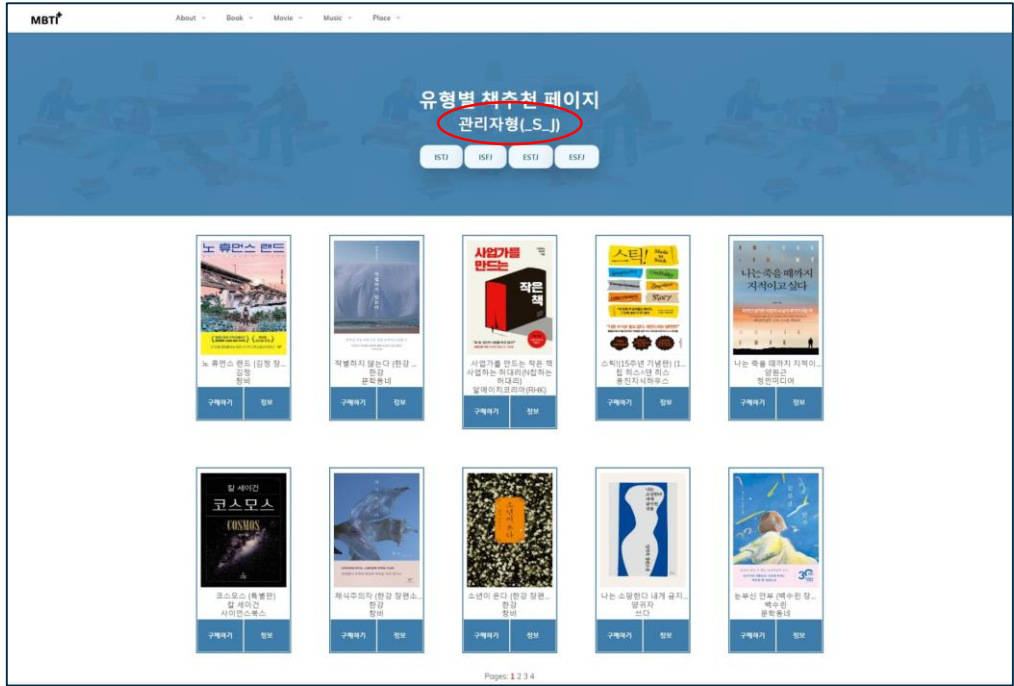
MBTI+

About Book Movie Music Place

유형별 책추천 페이지

관리자형(_S_J)

ISTJ ISFJ ESTJ ESFJ

노 휴먼스 랜드

노 휴먼스 랜드 (김정 장...
김정
창비

구매하기 정보

작별하지 않는다 (한강 ...
한강
문학동네

구매하기 정보

사업가를 만드는 작은 책

사업가를 만드는 작은 책
사업하는 허대리(N잡하는 허대리)
알에이치코리아(RHK)

구매하기 정보

스틱!

스틱!(15주년 기념판) (1...
칩 히스·댄 히스
웅진지식하우스

구매하기 정보

나는 죽을 때까지 지적이고 싶다

나는 죽을 때까지 지적이...
양원근
정민미디어

구매하기 정보

칼 세이건
코스모스
COSMOS

코스모스 (특별판)
칼 세이건
사이언스북스

구매하기 정보

채식주의자 (한강 장편소...
한강
창비

구매하기 정보

소년이 온다

소년이 온다 (한강 장편...
한강
창비

구매하기 정보

나는 소망한다 내게 금지...
양귀자
쓰다

구매하기 정보

눈부신 안부 (백수린 장...
백수린
문학동네

구매하기 정보

Pages: 1 2 3 4